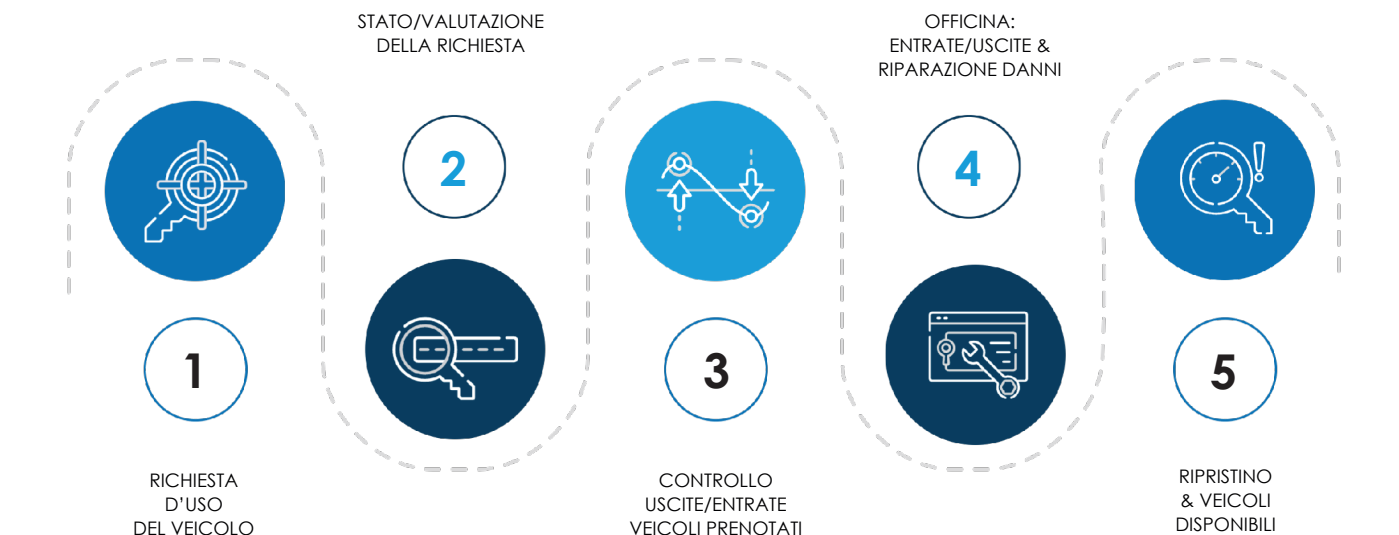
STATO/VALUTAZIONE
DELLA RICHIESTA

OFFICINA:
ENTRATE/USCITE &
RIPARAZIONE DANNI

2

4

1

3

5

RICHIESTA
D'USO
DEL VEICOLO

CONTROLLO
USCITE/ENTRATE
VEICOLI PRENOTATI

RIPRISTINO
& VEICOLI
DISPONIBILI